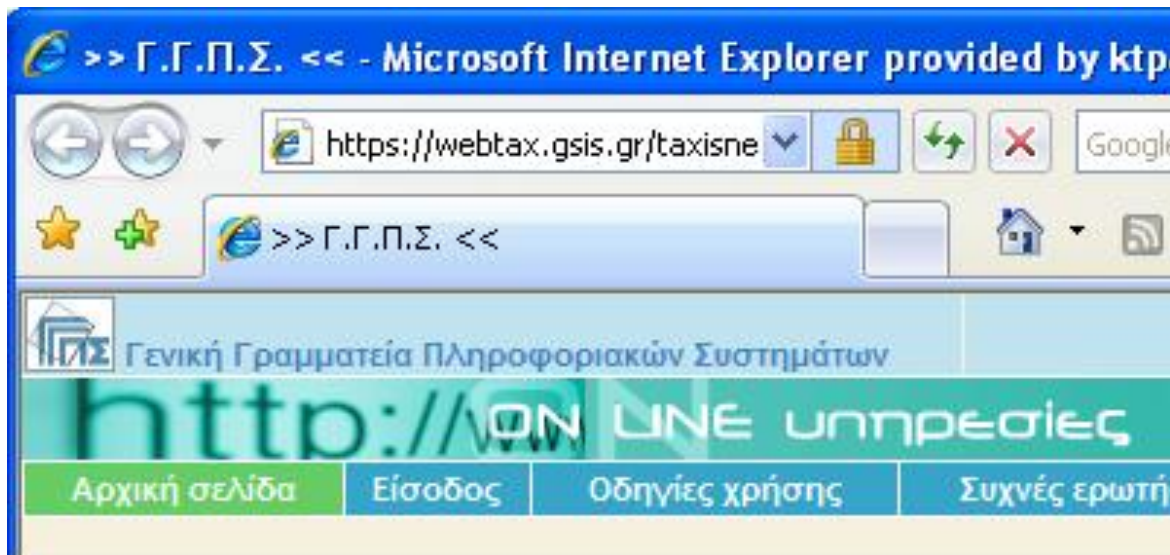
>> Γ.Γ.Π.Σ. << - Microsoft Internet Explorer provided by ktp

https://webtax.gsis.gr/taxisne

Googl

>> Γ.Γ.Π.Σ. <<

ΓΓΠΣ Γενική Γραμματεία Πληροφοριακών Συστημάτων

http://ww ON LINE υπηρεσίες

Αρχική σελίδα | Είσοδος | Οδηγίες χρήσης | Συχνές ερωτή